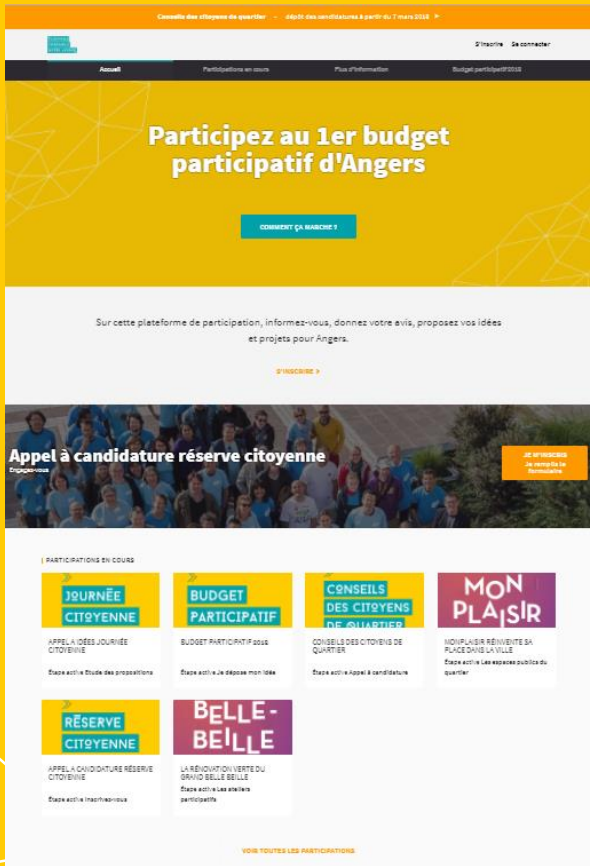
Conseils des citoyens de quartier - dépôt des candidatures à partir du 7 mars 2016 ▸

S'inscrire Se connecter

Accueil Participations en cours Plus d'information Budget participatif 2016

Participez au 1er budget participatif d'Angers

COMMENT ÇA MARCHE ?

Sur cette plateforme de participation, informez-vous, donnez votre avis, proposez vos idées et projets pour Angers.

S'INSCRIRE >

Appel à candidature réserve citoyenne
Engagez-vous

JE M'INSCRIS
Je remplis le formulaire

PARTICIPATIONS EN COURS

JOURNÉE CITOYENNE
APPEL À IDÉES JOURNÉE CITOYENNE
Étape active Étude des propositions

BUDGET PARTICIPATIF
BUDGET PARTICIPATIF 2016
Étape active Je dépose mon idée

CONSEILS DES CITOYENS DE QUARTIER
CONSEILS DES CITOYENS DE QUARTIER
Étape active Appel à candidature

MON PLAISIR
MONPLAISIR RÉINVENTE SA PLACE DANS LA VILLE
Étape active Les espaces publics du quartier

RÉSERVE CITOYENNE
APPEL À CANDIDATURE RÉSERVE CITOYENNE
Étape active Inscrivez-vous

BELLE-BEILLE
LA RÉNOVATION VERTE DU GRAND BELLE BEILLE
Étape active Les ateliers participatifs

VOIR TOUTES LES PARTICIPATIONS